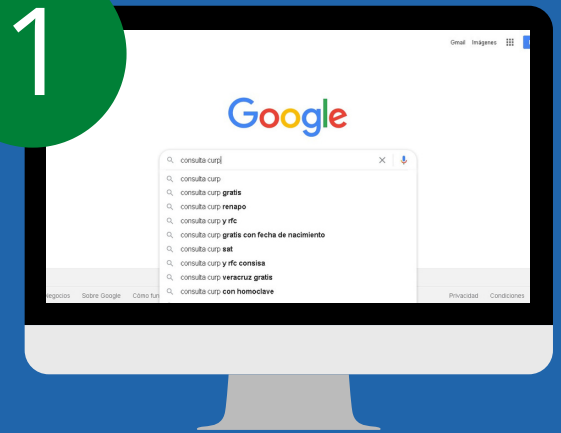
1

Gmail Imágenes

Google

consulta curp

consulta curp
consulta curp gratis
consulta curp renapo
consulta curp y rfc
consulta curp gratis con fecha de nacimiento
consulta curp sat
consulta curp y rfc consisa
consulta curp veracruz gratis
consulta curp con homoclave

Negocios Sobre Google Cómo fun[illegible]

Privacidad Condiciones